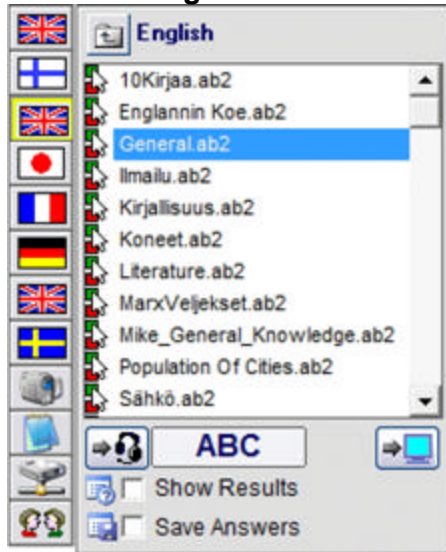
English
10Kirjaa.ab2
Englannin Koe.ab2
General.ab2
Ilmailu.ab2
Kirjallisuus.ab2
Koneet.ab2
Literature.ab2
MarxVeljekset.ab2
Mike_General_Knowledge.ab2
Population Of Cities.ab2
Sähkö.ab2
ABC
Show Results
Save Answers